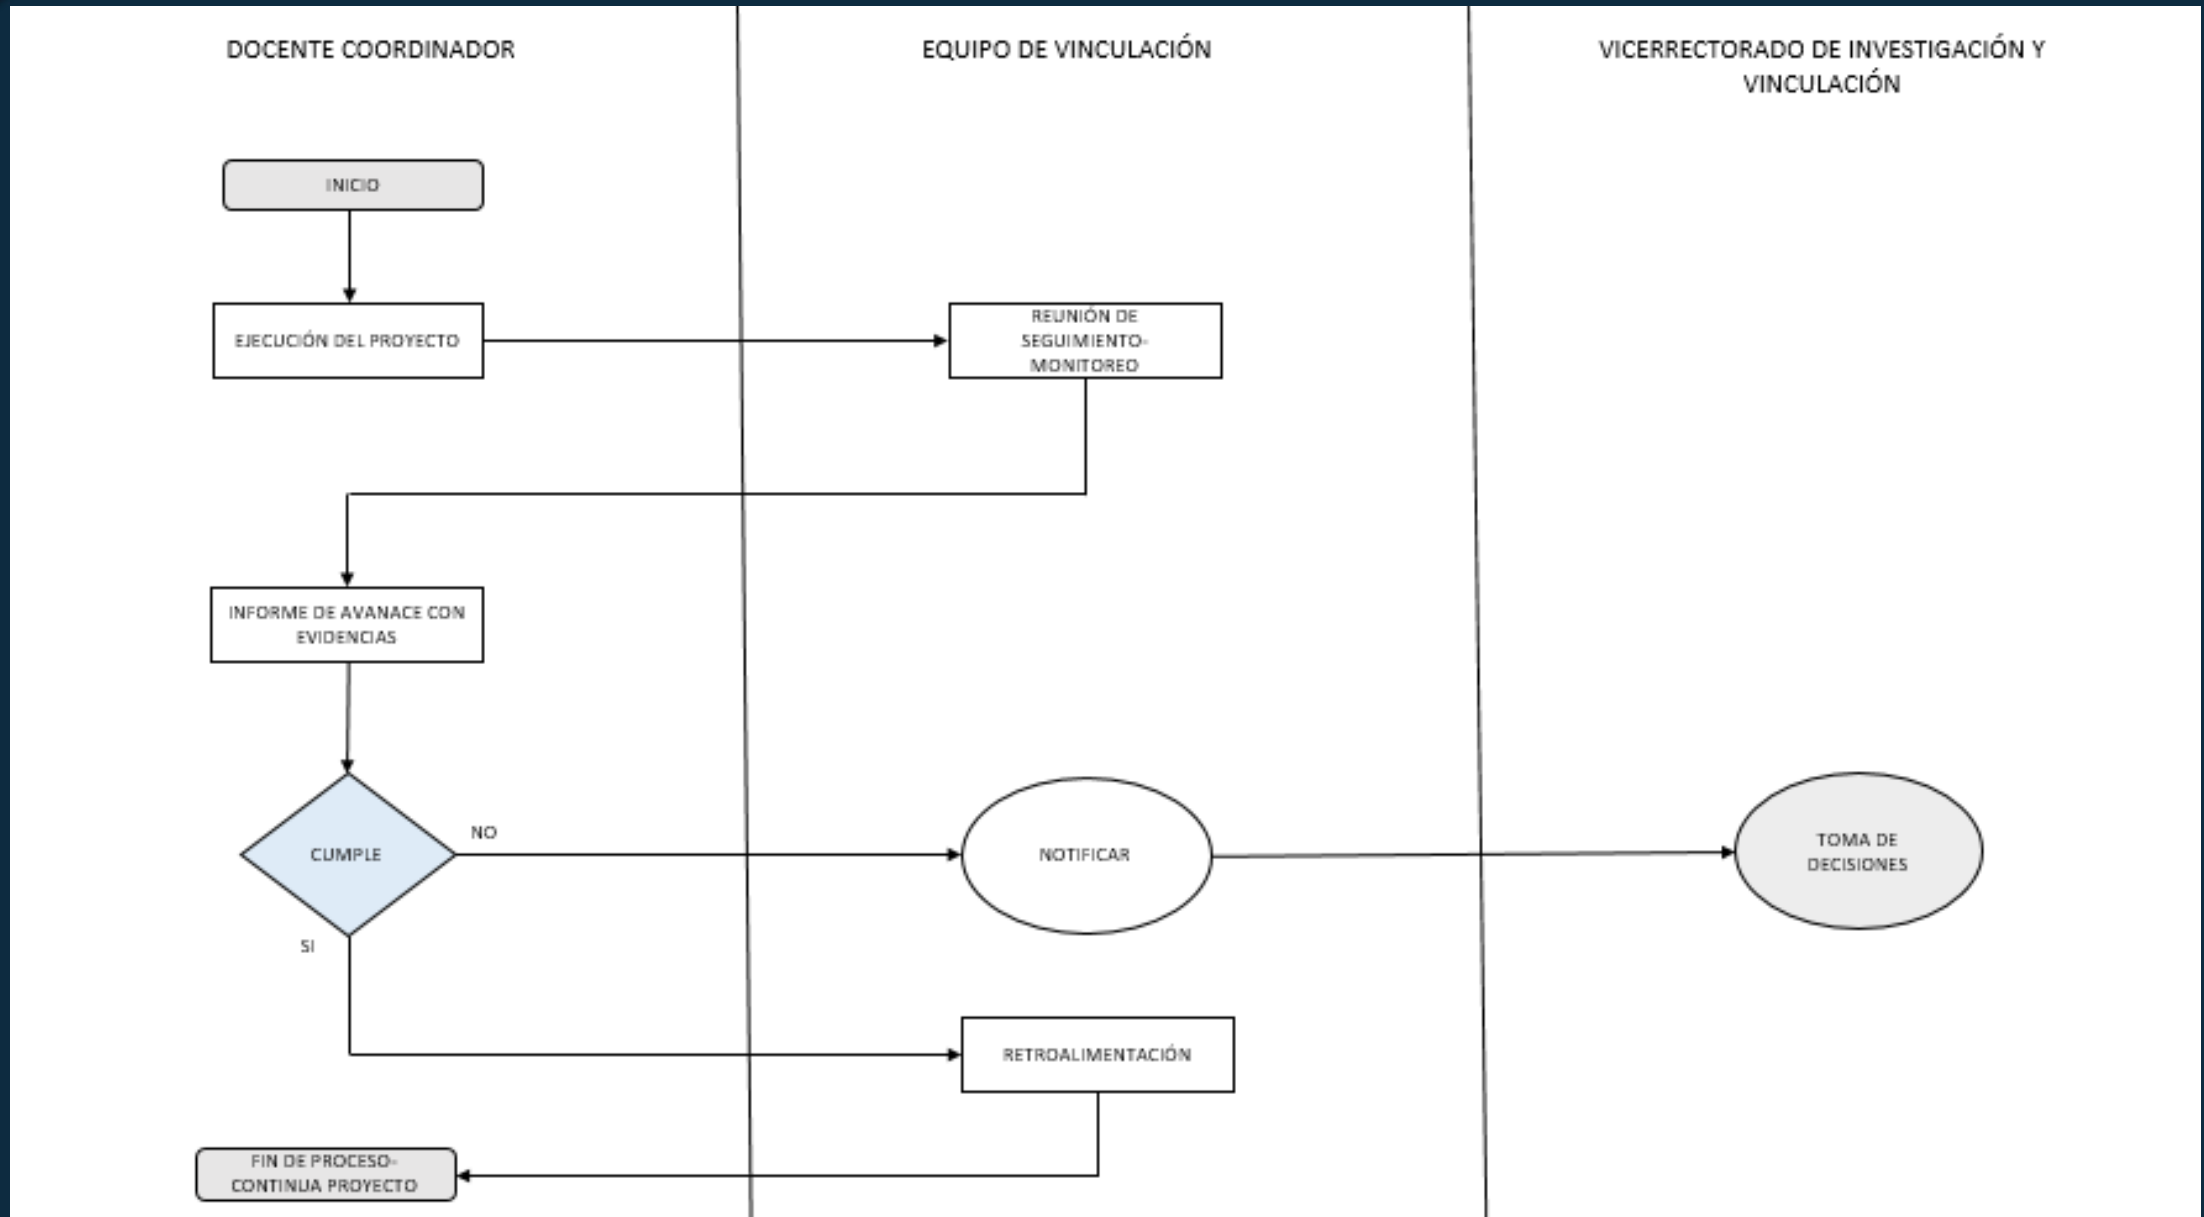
DOCENTE COORDINADOR

EQUIPO DE VINCULACIÓN

VICERRECTORADO DE INVESTIGACIÓN Y VINCULACIÓN

INICIO

EJECUCIÓN DEL PROYECTO

REUNIÓN DE SEGUIMIENTO-MONITOREO

INFORME DE AVANACE CON EVIDENCIAS

CUMPLE

NO

SI

NOTIFICAR

TOMA DE DECISIONES

RETROALIMENTACIÓN

FIN DE PROCESO-CONTINUA PROYECTO